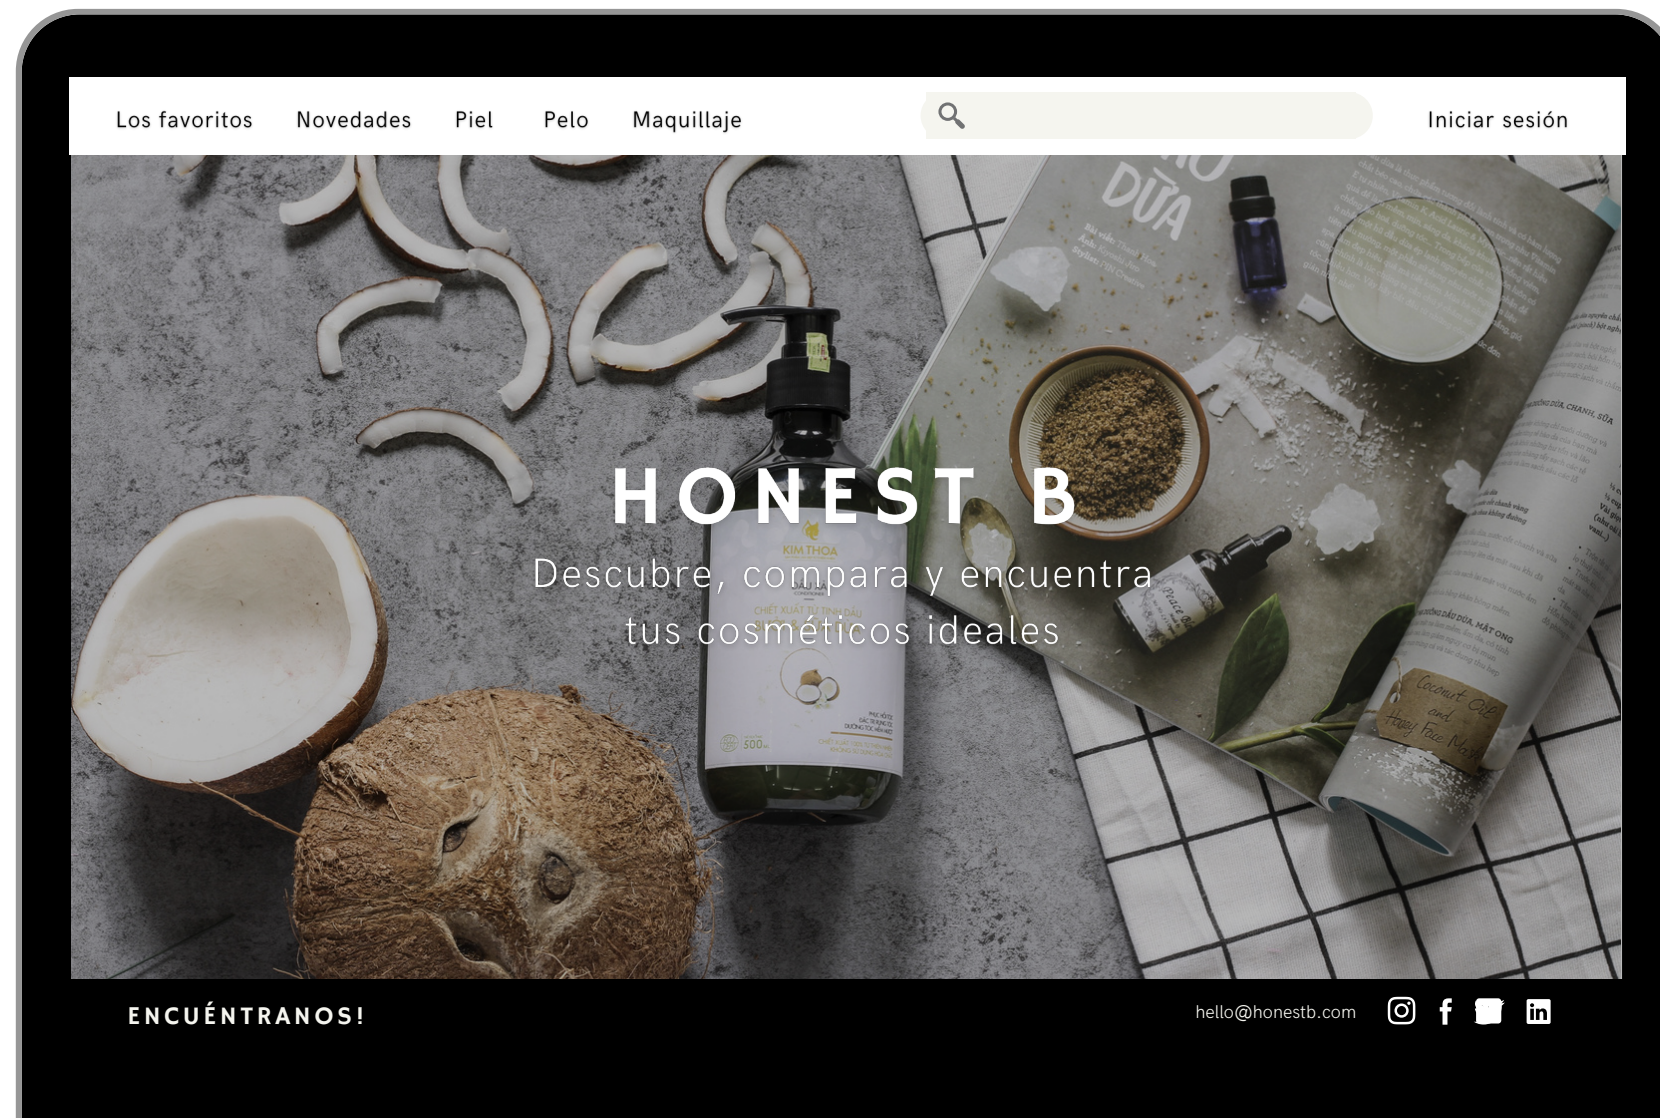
Los favoritos Novedades Piel Pelo Maquillaje

Iniciar sesión

DỪA

KIM THOA

CHIẾT XUẤT TỪ TINH DẦU

500ml

Coconut Oil and Honey Face Mask

HONEST B

Descubre, compara y encuentra tus cosméticos ideales

ENCUÉNTRANOS!

hello@honestb.com